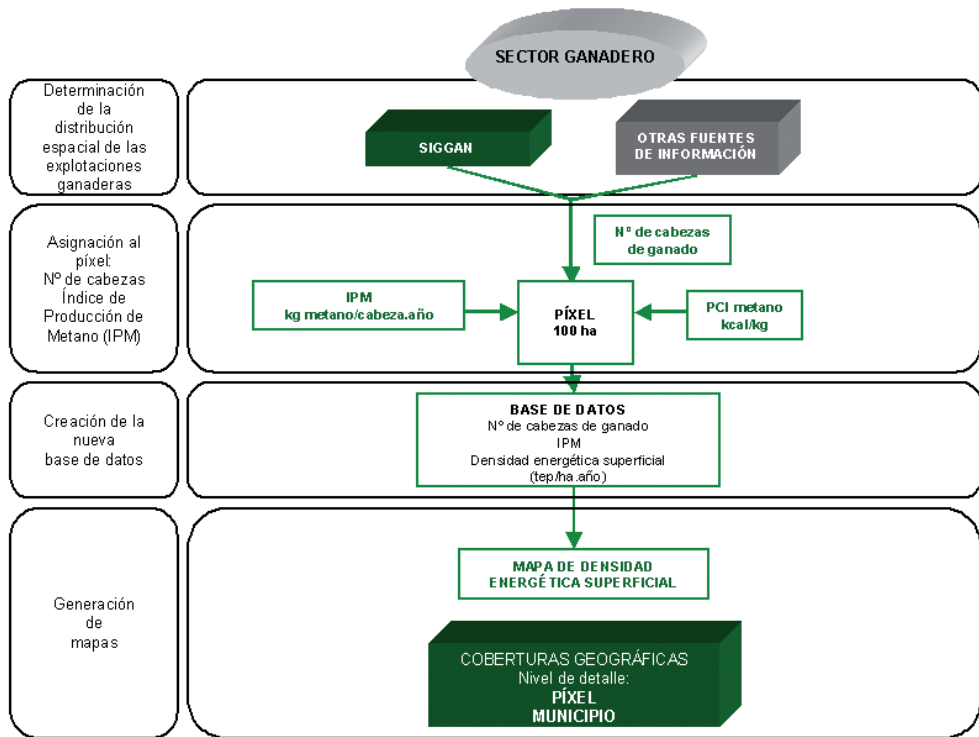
SECTOR GANADERO

Determinación de la distribución espacial de las explotaciones ganaderas

SIGGAN

OTRAS FUENTES DE INFORMACIÓN

Asignación al píxel: Nº de cabezas Índice de Producción de Metano (IPM)

Nº de cabezas de ganado

IPM
kg metano/cabeza.año

PÍXEL
100 ha

PCI metano
kcal/kg

Creación de la nueva base de datos

BASE DE DATOS
Nº de cabezas de ganado
IPM
Densidad energética superficial
(tep/ha.año)

Generación de mapas

MAPA DE DENSIDAD ENERGÉTICA SUPERFICIAL

COBERTURAS GEOGRÁFICAS
Nivel de detalle:
PÍXEL
MUNICIPIO